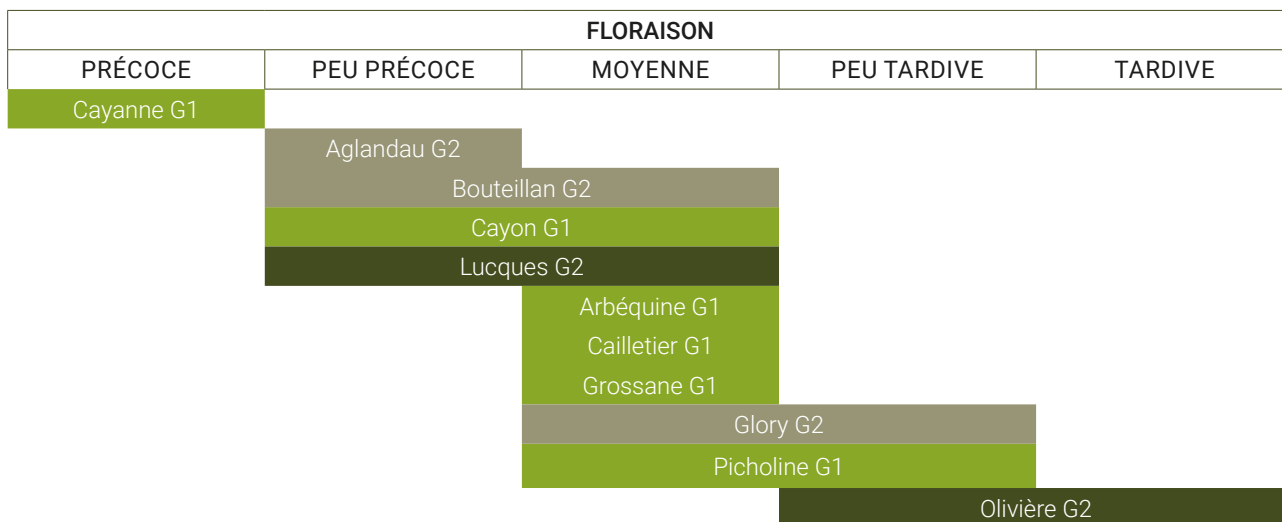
FLORAISON

| PRÉCOCE | PEU PRÉCOCE | MOYENNE | PEU TARDIVE | TARDIVE |
|---|---|---|---|---|

Cayanne G1
Aglandau G2
Bouteillan G2
Cayon G1
Lucques G2
Arbéquine G1
Cailletier G1
Grossane G1
Glory G2
Picholine G1
Olivière G2